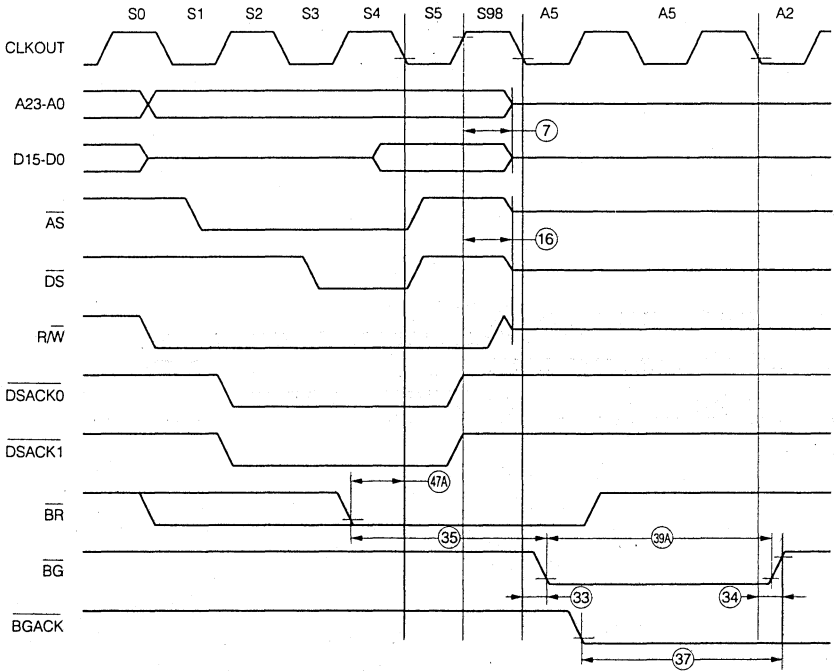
S0 S1 S2 S3 S4 S5 S98 A5 A5 A2

CLKOUT

A23-A0

7

D15-D0

$\overline{AS}$

16

$\overline{DS}$

R/$\overline{W}$

$\overline{DSACK0}$

$\overline{DSACK1}$

47A

$\overline{BR}$

35

39A

$\overline{BG}$

33

34

$\overline{BGACK}$

37